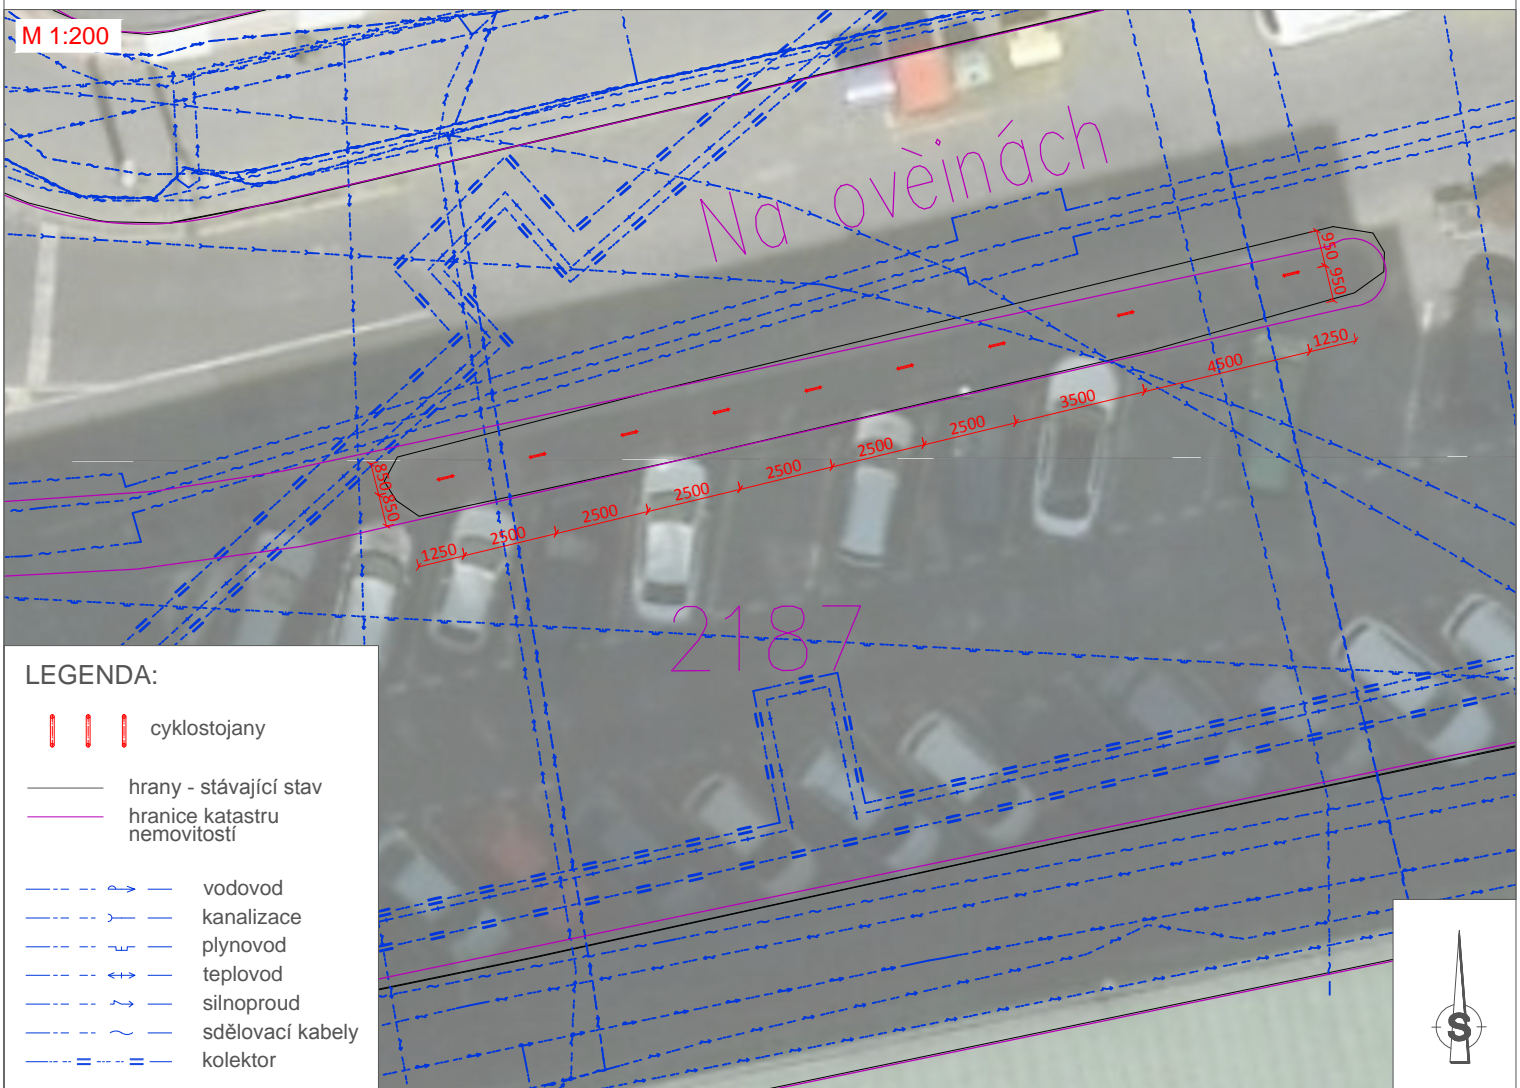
M 1:200

Na ovèinách

950
950
1250
4500
3500
2500
2500
2500
2500
2500
2500
2500
1250
850
850

2187

LEGENDA:

cyklostojany

hrany - stávající stav

hranice katastru nemovitostí

vodovod

kanalizace

plynovod

teplovod

silnoproud

sdělovací kabely

kolektor

S